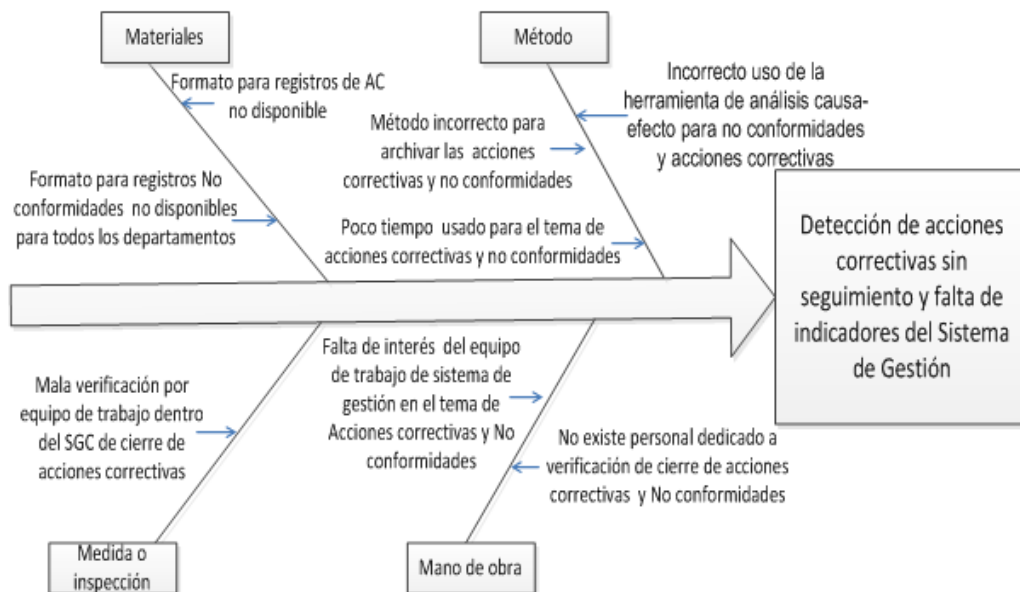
Materiales

Método

Formato para registros de AC no disponible

Incorrecto uso de la herramienta de análisis causa-efecto para no conformidades y acciones correctivas

Método incorrecto para archivar las acciones correctivas y no conformidades

Formato para registros No conformidades no disponibles para todos los departamentos

Poco tiempo usado para el tema de acciones correctivas y no conformidades

Detección de acciones correctivas sin seguimiento y falta de indicadores del Sistema de Gestión

Mala verificación por equipo de trabajo dentro del SGC de cierre de acciones correctivas

Falta de interés del equipo de trabajo de sistema de gestión en el tema de Acciones correctivas y No conformidades

No existe personal dedicado a verificación de cierre de acciones correctivas y No conformidades

Medida o inspección

Mano de obra